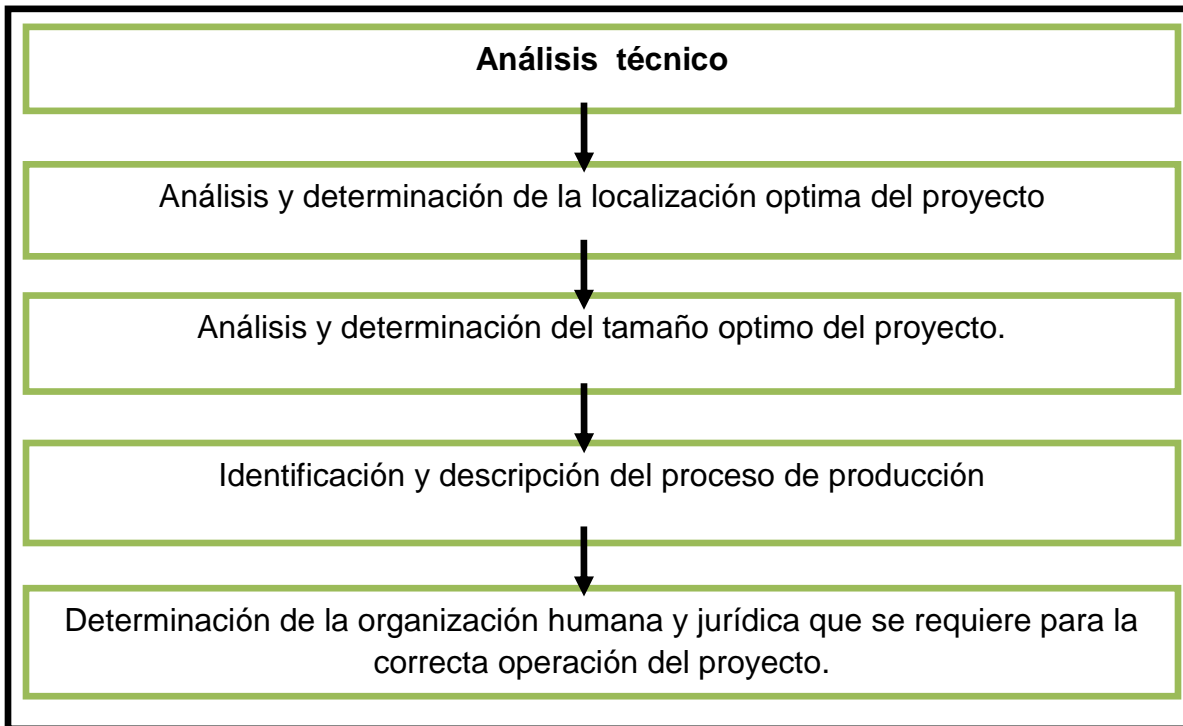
**Análisis técnico**

Análisis y determinación de la localización optima del proyecto

Análisis y determinación del tamaño optimo del proyecto.

Identificación y descripción del proceso de producción

Determinación de la organización humana y jurídica que se requiere para la correcta operación del proyecto.